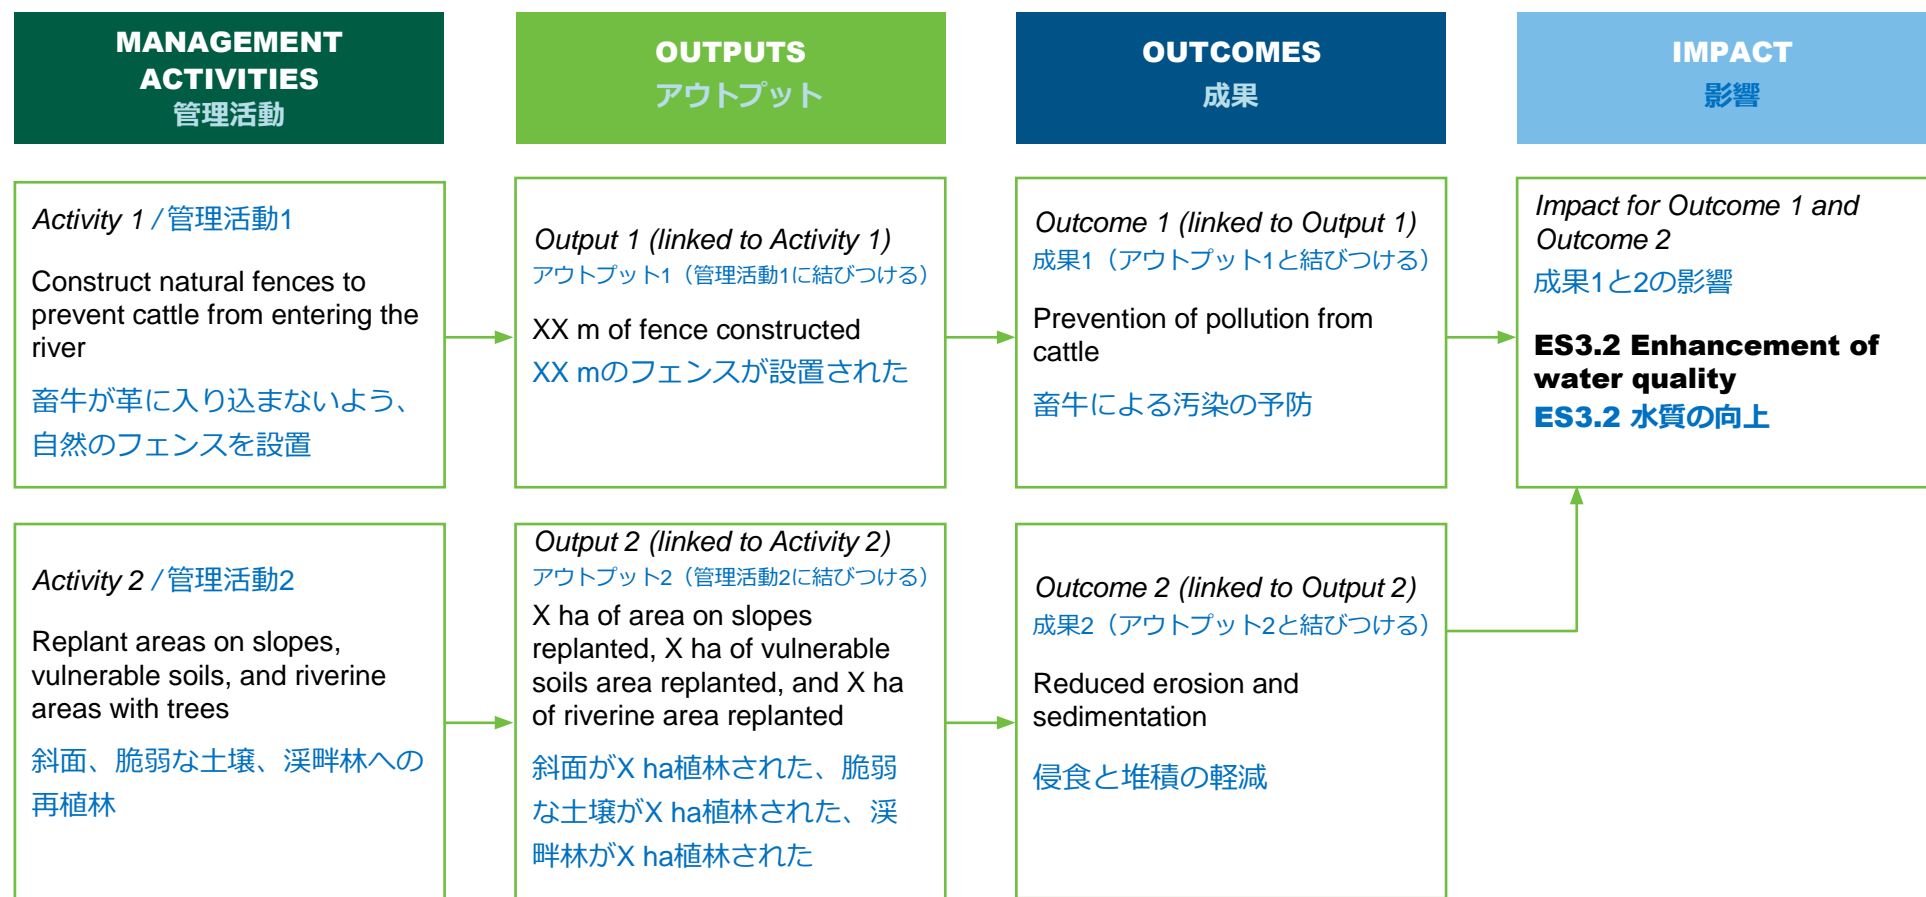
MANAGEMENT ACTIVITIES
管理活動

OUTPUTS
アウトプット

OUTCOMES
成果

IMPACT
影響

Activity 1 / 管理活動1

Construct natural fences to prevent cattle from entering the river

畜牛が革に入り込まないよう、自然のフェンスを設置

Output 1 (linked to Activity 1)
アウトプット1（管理活動1に結びつける）

XX m of fence constructed

XX mのフェンスが設置された

Outcome 1 (linked to Output 1)
成果1（アウトプット1と結びつける）

Prevention of pollution from cattle

畜牛による汚染の予防

Impact for Outcome 1 and Outcome 2
成果1と2の影響

ES3.2 Enhancement of water quality
ES3.2 水質の向上

Activity 2 / 管理活動2

Replant areas on slopes, vulnerable soils, and riverine areas with trees

斜面、脆弱な土壌、渓畔林への再植林

Output 2 (linked to Activity 2)
アウトプット2（管理活動2に結びつける）

X ha of area on slopes replanted, X ha of vulnerable soils area replanted, and X ha of riverine area replanted

斜面がX ha植林された、脆弱な土壌がX ha植林された、渓畔林がX ha植林された

Outcome 2 (linked to Output 2)
成果2（アウトプット2と結びつける）

Reduced erosion and sedimentation

侵食と堆積の軽減